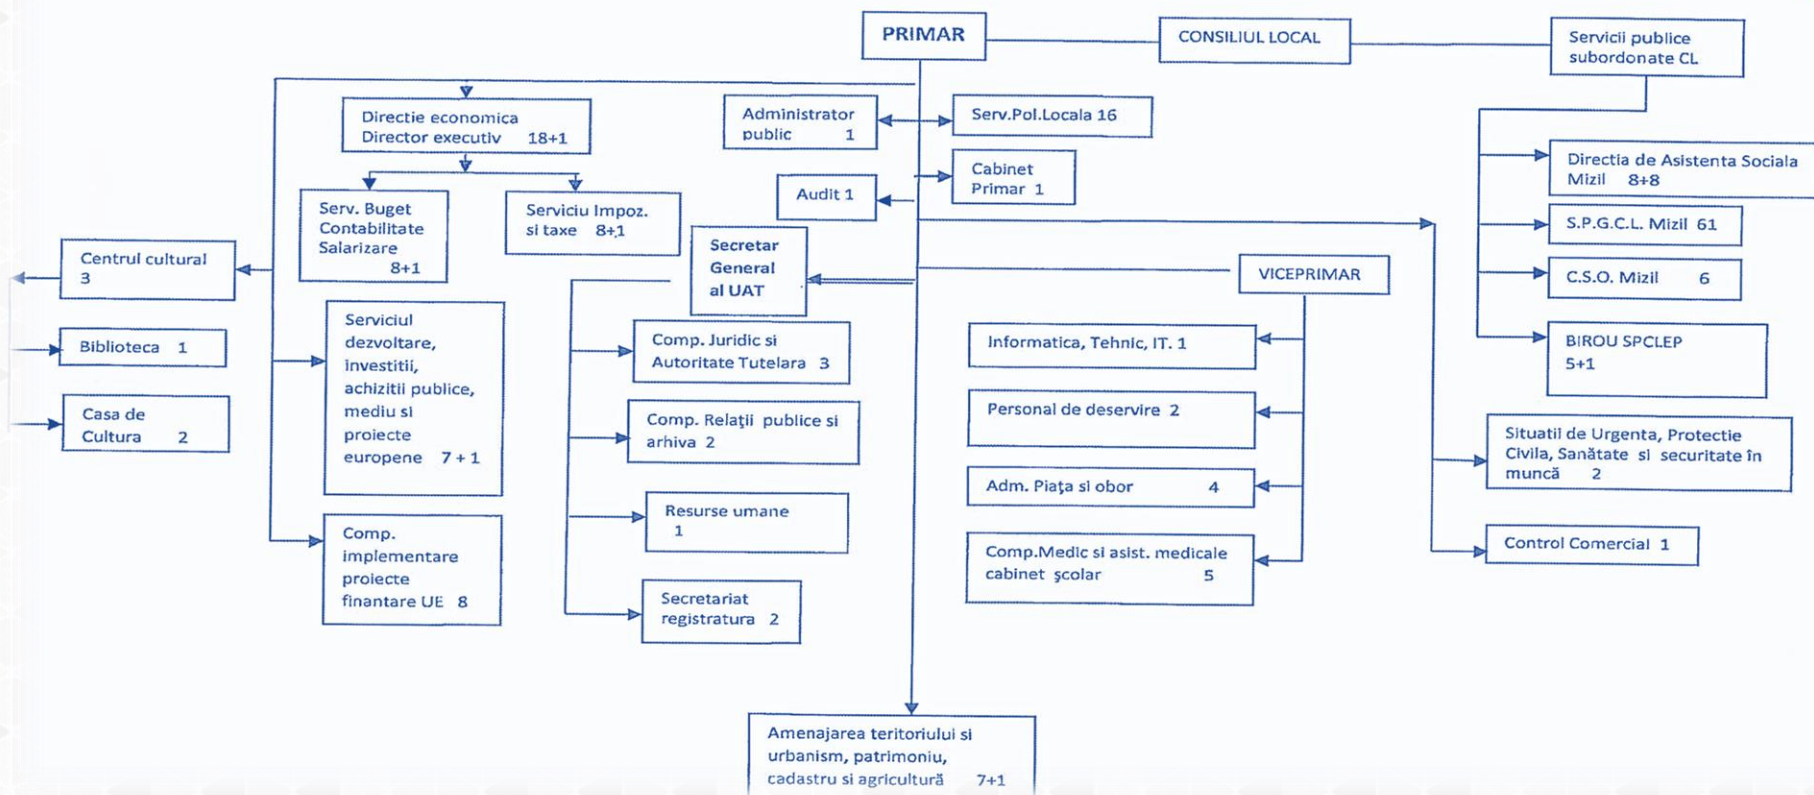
PRIMAR

CONSILIUL LOCAL

Servicii publice subordonate CL

Directie economica Director executiv 18+1

Administrator public 1

Serv.Pol.Locala 16

Cabinet Primar 1

Audit 1

Serv. Buget Contabilitate Salarizare 8+1

Serviciu Impoz. si taxe 8+1

Secretar General al UAT

Directia de Asistenta Sociala Mizil 8+8

S.P.G.C.L. Mizil 61

C.S.O. Mizil 6

BIROU SPCLEP 5+1

VICEPRIMAR

Centrul cultural 3

Biblioteca 1

Casa de Cultura 2

Serviciul dezvoltare, investitii, achizitii publice, mediu si proiecte europene 7 + 1

Comp. implementare proiecte finantare UE 8

Comp. Juridic si Autoritate Tutelara 3

Comp. Relații publice si arhiva 2

Resurse umane 1

Secretariat registratura 2

Informatica, Tehnic, IT. 1

Personal de deservire 2

Adm. Piaţa si obor 4

Comp.Medic si asist. medicale cabinet şcolar 5

Situatii de Urgenta, Protectie Civila, Sanătate si securitate în muncă 2

Control Comercial 1

Amenajarea teritoriului si urbanism, patrimoniu, cadastru si agricultură 7+1